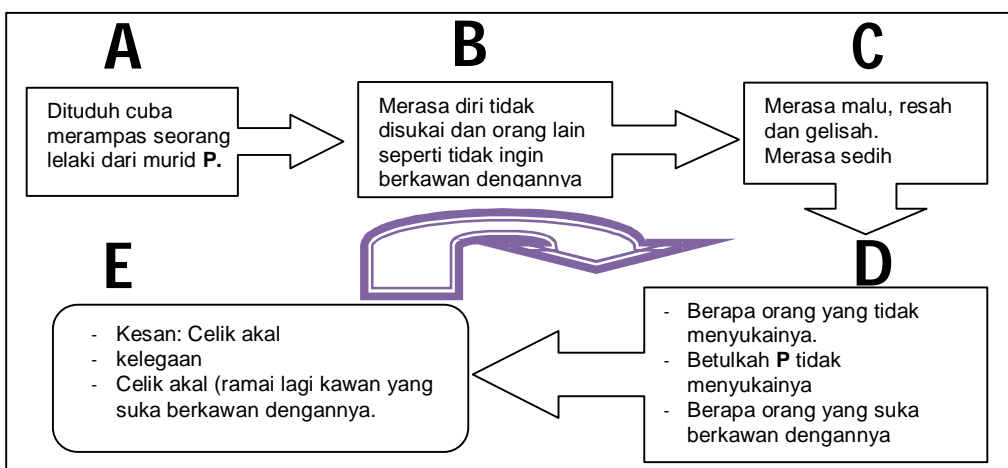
A

Dituduh cuba merampas seorang lelaki dari murid **P.**

B

Merasa diri tidak disukai dan orang lain seperti tidak ingin berkawan dengannya

C

Merasa malu, resah dan gelisah.
Merasa sedih

D

- Berapa orang yang tidak menyukainya.
- Betulkah **P** tidak menyukainya
- Berapa orang yang suka berkawan dengannya

E

- Kesan: Celik akal
- kelegaan
- Celik akal (ramai lagi kawan yang suka berkawan dengannya.